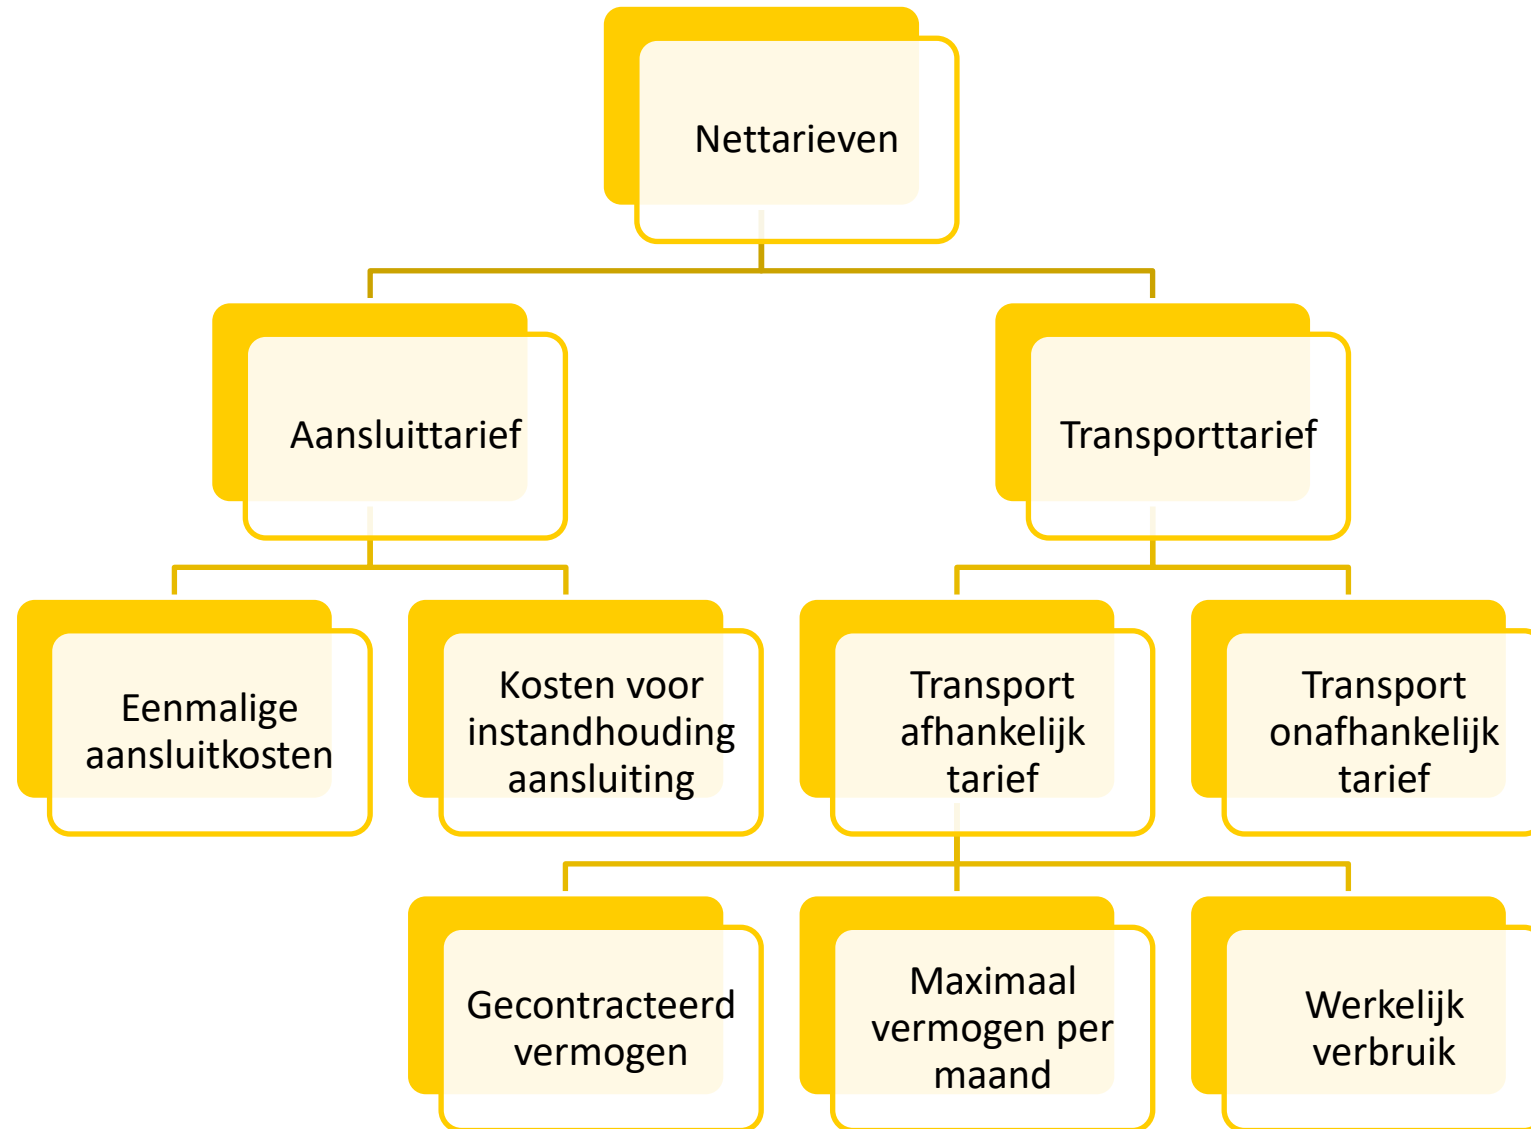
Nettarieven

Aansluittarief

Transporttarief

Eenmalige aansluitkosten

Kosten voor instandhouding aansluiting

Transport afhankelijk tarief

Transport onafhankelijk tarief

Gecontracteerd vermogen

Maximaal vermogen per maand

Werkelijk verbruik